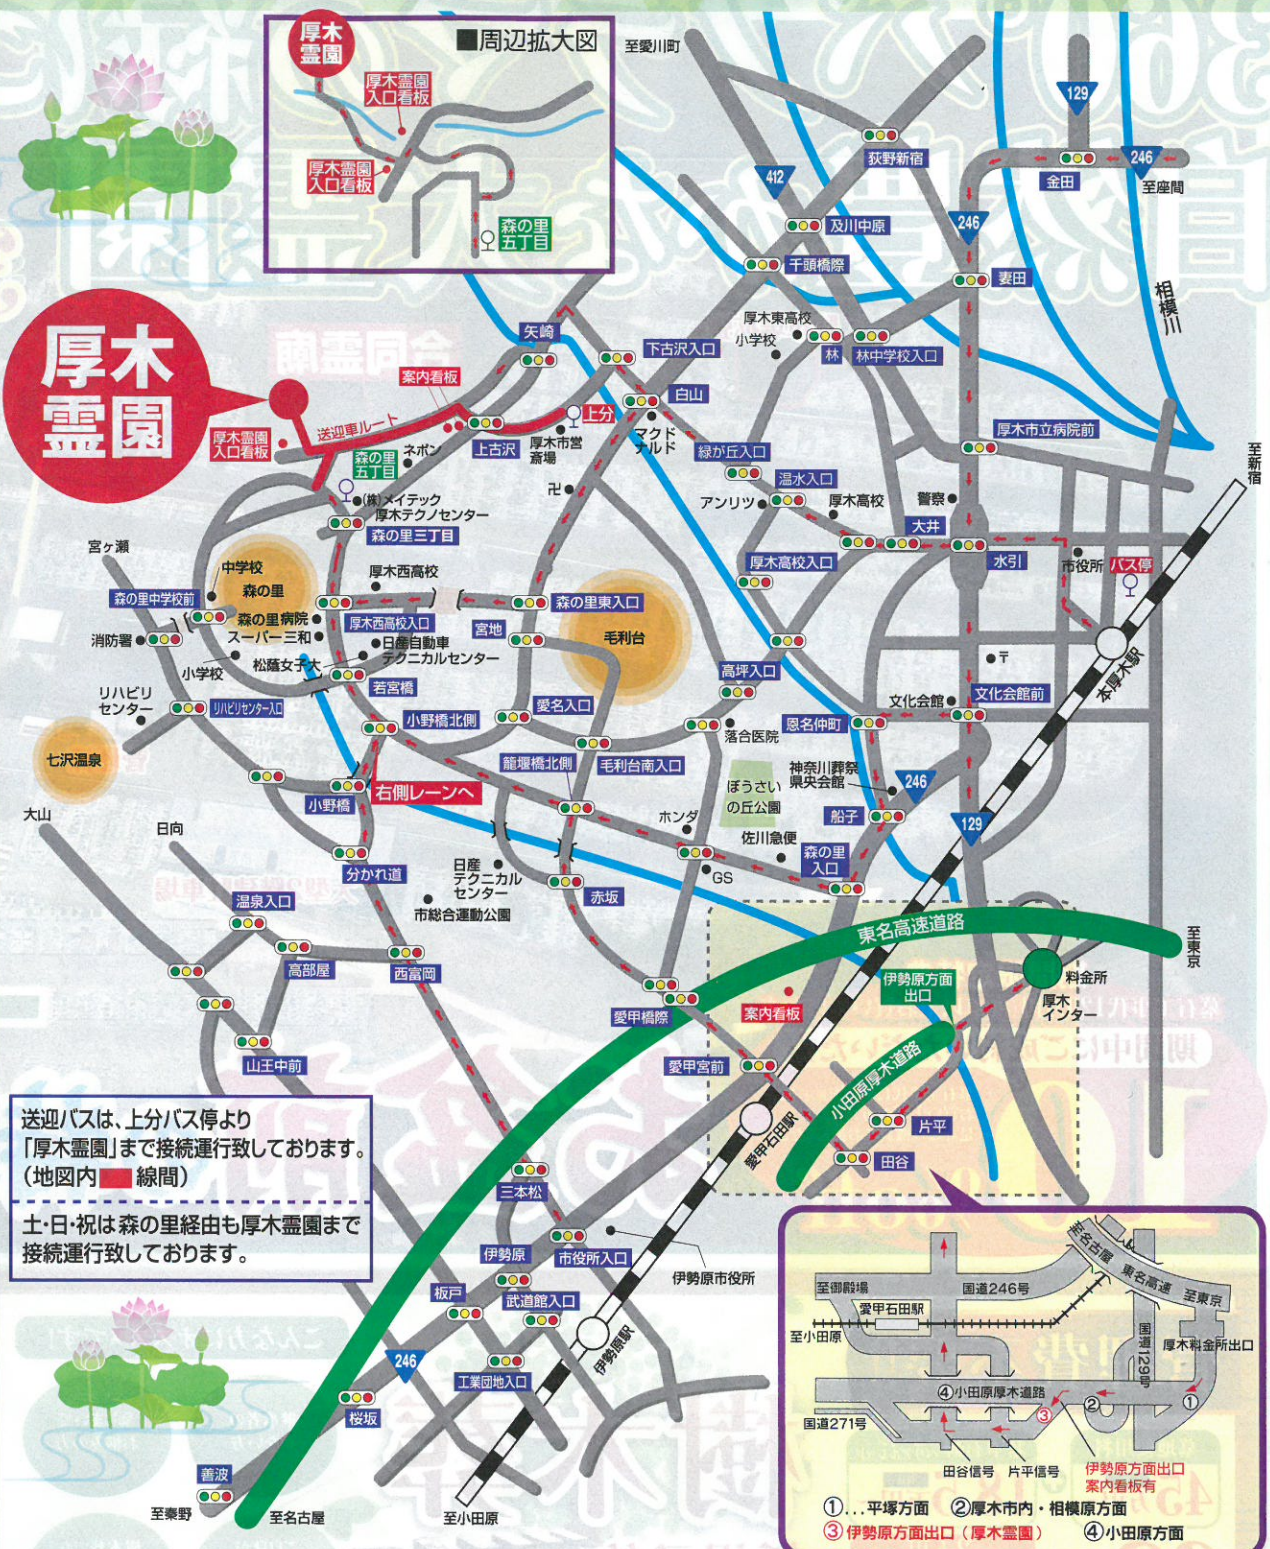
厚木霊園

■周辺拡大図

厚木霊園
厚木霊園入口看板
厚木霊園入口看板
森の里五丁目

至愛川町
129
412
荻野新宿
246
金田
至座間
及川中原
246
千頭橋際
妻田
相模川
矢崎
下古沢入口
厚木東高校
小学校
林
林中学校入口
案内看板
白山
送迎車ルート
上分
厚木霊園入口看板
ネボン
上古沢
厚木市営斎場
マクドナルド
緑が丘入口
厚木市立病院前
森の里五丁目
卍
温水入口
至新宿
アンリツ
厚木高校
警察
(株)メイテック厚木テクノセンター
大井
森の里三丁目
宮ヶ瀬
中学校
厚木高校入口
水引
市役所
バス停
森の里
厚木西高校
森の里中学校前
森の里東入口
毛利台
森の里病院
厚木西高校入口
宮地
消防署
スーパー三和
日産自動車テクニカルセンター
本厚木駅
松蔭女子大
小学校
高坪入口
〒
リハビリセンター
若宮橋
リハビリセンター入口
文化会館
文化会館前
小野橋北側
愛名入口
恩名仲町
七沢温泉
落合医院
神奈川葬祭県央会館
246
籠堰橋北側
毛利台南入口
ぼうさいの丘公園
大山
小野橋
右側レーンへ
ホンダ
船子
129
日向
佐川急便
森の里入口
分かれ道
日産テクニカルセンター
GS
赤坂
温泉入口
市総合運動公園
東名高速道路
至東京
高部屋
西富岡
伊勢原方面出口
料金所
厚木インター
愛甲橋際
案内看板
山王中前
愛甲宮前
小田原厚木道路
片平
愛甲石田駅
田谷

送迎バスは、上分バス停より「厚木霊園」まで接続運行致しております。(地図内■線間)

土・日・祝は森の里経由も厚木霊園まで接続運行致しております。

三本松
伊勢原
市役所入口
伊勢原市役所
板戸
武道館入口
伊勢原駅
246
工業団地入口
桜坂
善波
至秦野
至名古屋
至小田原

東名高速
東名高速
至東京
至御殿場
国道246号
愛甲石田駅
至小田原
国道129号
厚木料金所出口
④小田原厚木道路
国道271号
③
②
①
田谷信号
片平信号
伊勢原方面出口案内看板有
①…平塚方面 ②厚木市内・相模原方面
③伊勢原方面出口(厚木霊園) ④小田原方面